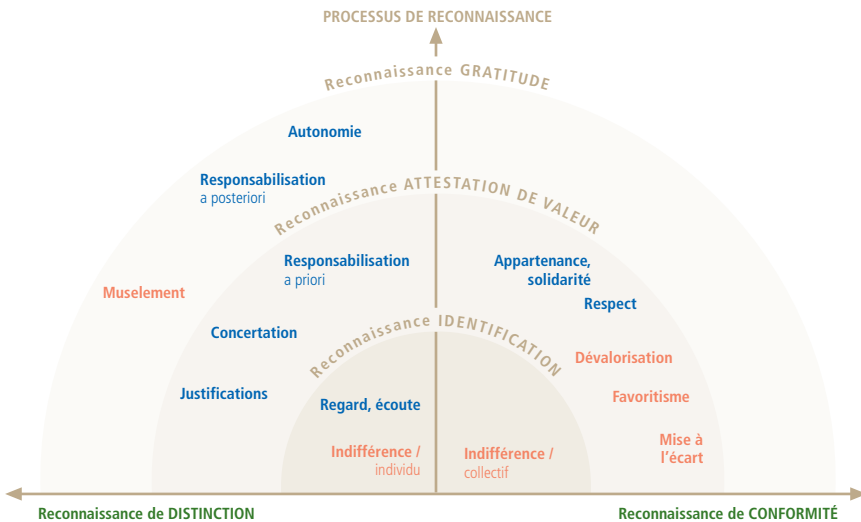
PROCESSUS DE RECONNAISSANCE

Reconnaissance GRATITUDE

Autonomie

Responsabilisation a posteriori

Reconnaissance ATTESTATION DE VALEUR

Responsabilisation a priori

Appartenance, solidarité

Respect

Muselement

Concertation

Reconnaissance IDENTIFICATION

Dévalorisation

Justifications

Regard, écoute

Favoritisme

Indifférence / individu

Indifférence / collectif

Mise à l'écart

Reconnaissance de DISTINCTION

Reconnaissance de CONFORMITÉ